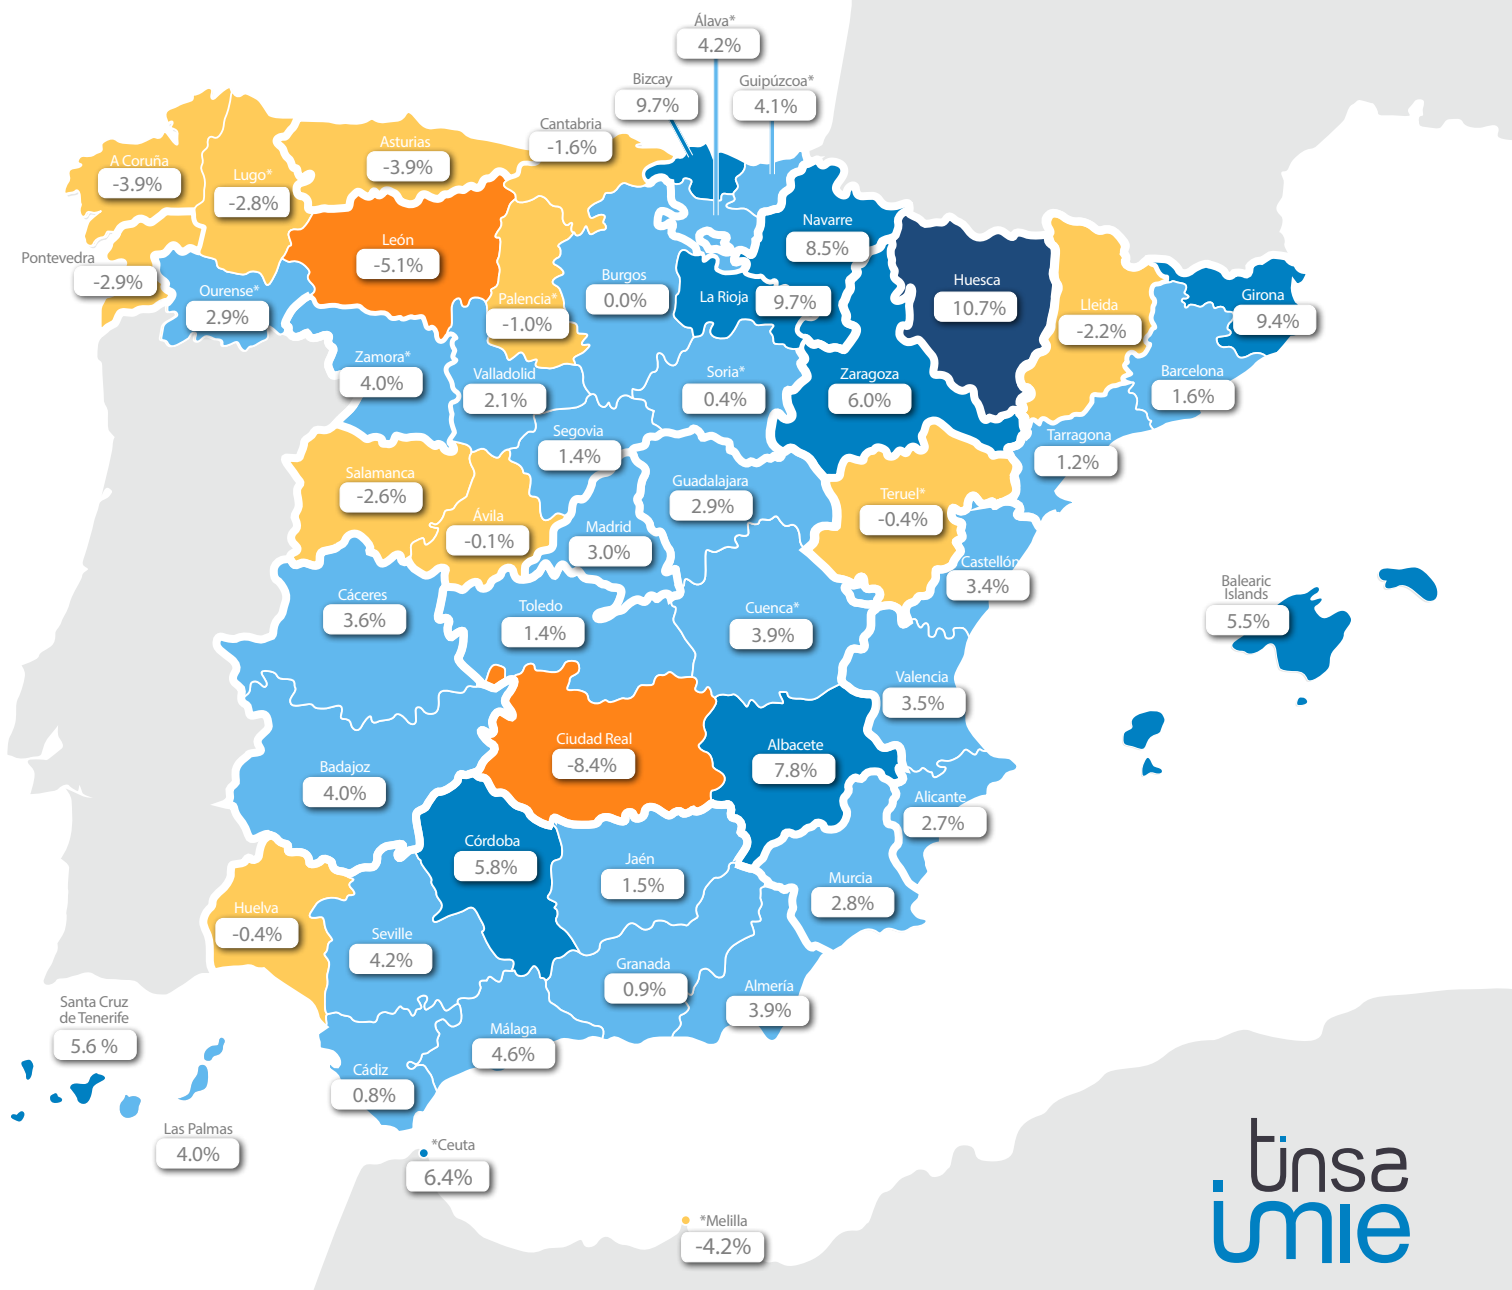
Álava*
4.2%

Bizcay
9.7%

Guipúzcoa*
4.1%

Cantabria
-1.6%

A Coruña
-3.9%

Lugo*
-2.8%

Asturias
-3.9%

León
-5.1%

Navarre
8.5%

Pontevedra
-2.9%

Ourense*
2.9%

Palencia*
-1.0%

Burgos
0.0%

La Rioja
9.7%

Huesca
10.7%

Lleida
-2.2%

Girona
9.4%

Zamora*
4.0%

Valladolid
2.1%

Soria*
0.4%

Zaragoza
6.0%

Barcelona
1.6%

Segovia
1.4%

Tarragona
1.2%

Salamanca
-2.6%

Guadalajara
2.9%

Teruel*
-0.4%

Ávila
-0.1%

Madrid
3.0%

Castellón
3.4%

Balearic Islands
5.5%

Cáceres
3.6%

Toledo
1.4%

Cuenca*
3.9%

Valencia
3.5%

Ciudad Real
-8.4%

Albacete
7.8%

Badajoz
4.0%

Alicante
2.7%

Córdoba
5.8%

Jaén
1.5%

Murcia
2.8%

Huelva
-0.4%

Seville
4.2%

Granada
0.9%

Almería
3.9%

Santa Cruz de Tenerife
5.6 %

Málaga
4.6%

Cádiz
0.8%

Las Palmas
4.0%

*Ceuta
6.4%

*Melilla
-4.2%

tinsa
umie